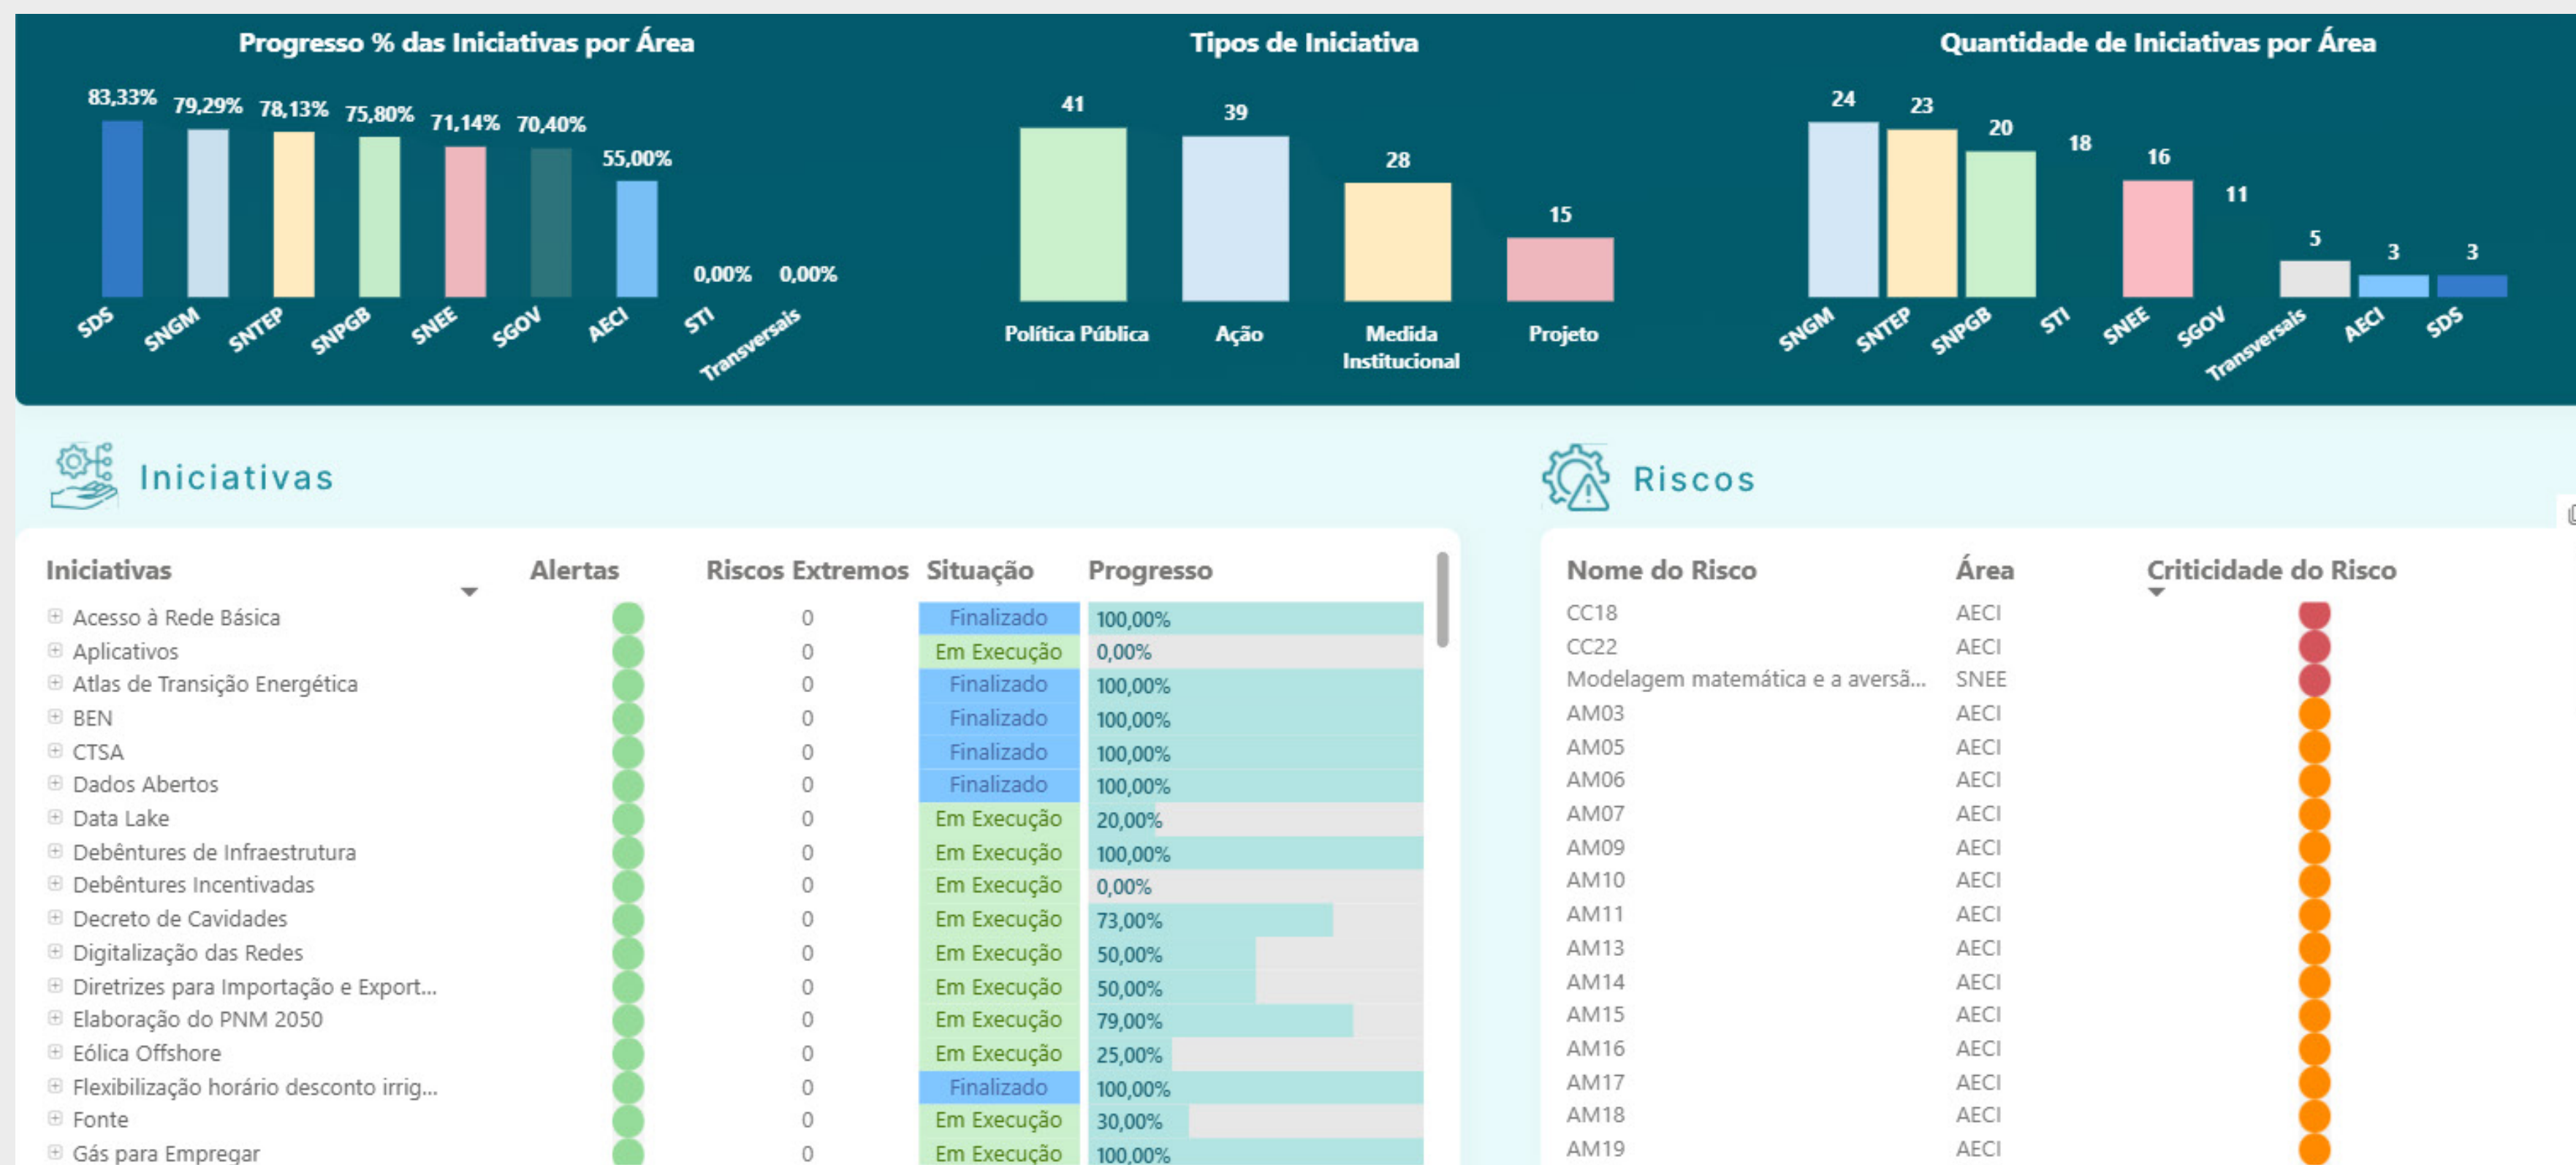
Progresso % das Iniciativas por Área

83,33% 79,29% 78,13% 75,80% 71,14% 70,40% 55,00% 0,00% 0,00%

SDS SNGM SNTEP SNPGB SNEE SGOV AECI STI Transversais

Tipos de Iniciativa

41 39 28 15

Política Pública Ação Medida Institucional Projeto

Quantidade de Iniciativas por Área

24 23 20 18 16 11 5 3 3

SNGM SNTEP SNPGB STI SNEE SGOV Transversais AECI SDS

Iniciativas

Riscos

| Iniciativas | Alertas | Riscos Extremos | Situação | Progresso |
|---|---|---|---|---|
| Acesso à Rede Básica | | 0 | Finalizado | 100,00% |
| Aplicativos | | 0 | Em Execução | 0,00% |
| Atlas de Transição Energética | | 0 | Finalizado | 100,00% |
| BEN | | 0 | Finalizado | 100,00% |
| CTSA | | 0 | Finalizado | 100,00% |
| Dados Abertos | | 0 | Finalizado | 100,00% |
| Data Lake | | 0 | Em Execução | 20,00% |
| Debêntures de Infraestrutura | | 0 | Em Execução | 100,00% |
| Debêntures Incentivadas | | 0 | Em Execução | 0,00% |
| Decreto de Cavidades | | 0 | Em Execução | 73,00% |
| Digitalização das Redes | | 0 | Em Execução | 50,00% |
| Diretrizes para Importação e Export... | | 0 | Em Execução | 50,00% |
| Elaboração do PNM 2050 | | 0 | Em Execução | 79,00% |
| Eólica Offshore | | 0 | Em Execução | 25,00% |
| Flexibilização horário desconto irrig... | | 0 | Finalizado | 100,00% |
| Fonte | | 0 | Em Execução | 30,00% |
| Gás para Empregar | | 0 | Em Execução | 100,00% |

| Nome do Risco | Área | Criticidade do Risco |
|---|---|---|
| CC18 | AECI | |
| CC22 | AECI | |
| Modelagem matemática e a aversã... | SNEE | |
| AM03 | AECI | |
| AM05 | AECI | |
| AM06 | AECI | |
| AM07 | AECI | |
| AM09 | AECI | |
| AM10 | AECI | |
| AM11 | AECI | |
| AM13 | AECI | |
| AM14 | AECI | |
| AM15 | AECI | |
| AM16 | AECI | |
| AM17 | AECI | |
| AM18 | AECI | |
| AM19 | AECI | |